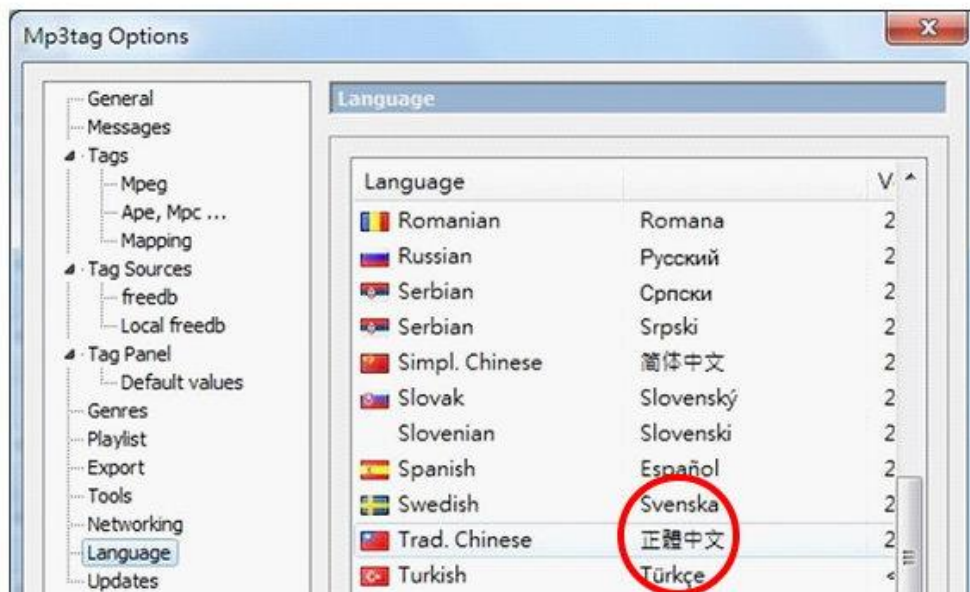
Mp3tag Options

General
Messages
Tags
Mpeg
Ape, Mpc ...
Mapping
Tag Sources
freedb
Local freedb
Tag Panel
Default values
Genres
Playlist
Export
Tools
Networking
Language
Updates

Language

| Language | | V |
|---|---|---|
| Romanian | Romana | 2 |
| Russian | Русский | 2 |
| Serbian | Српски | 2 |
| Serbian | Srpski | 2 |
| Simpl. Chinese | 简体中文 | 2 |
| Slovak | Slovenský | 2 |
| Slovenian | Slovenski | 2 |
| Spanish | Español | 2 |
| Swedish | Svenska | 2 |
| Trad. Chinese | 正體中文 | 2 |
| Turkish | Türkçe | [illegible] |